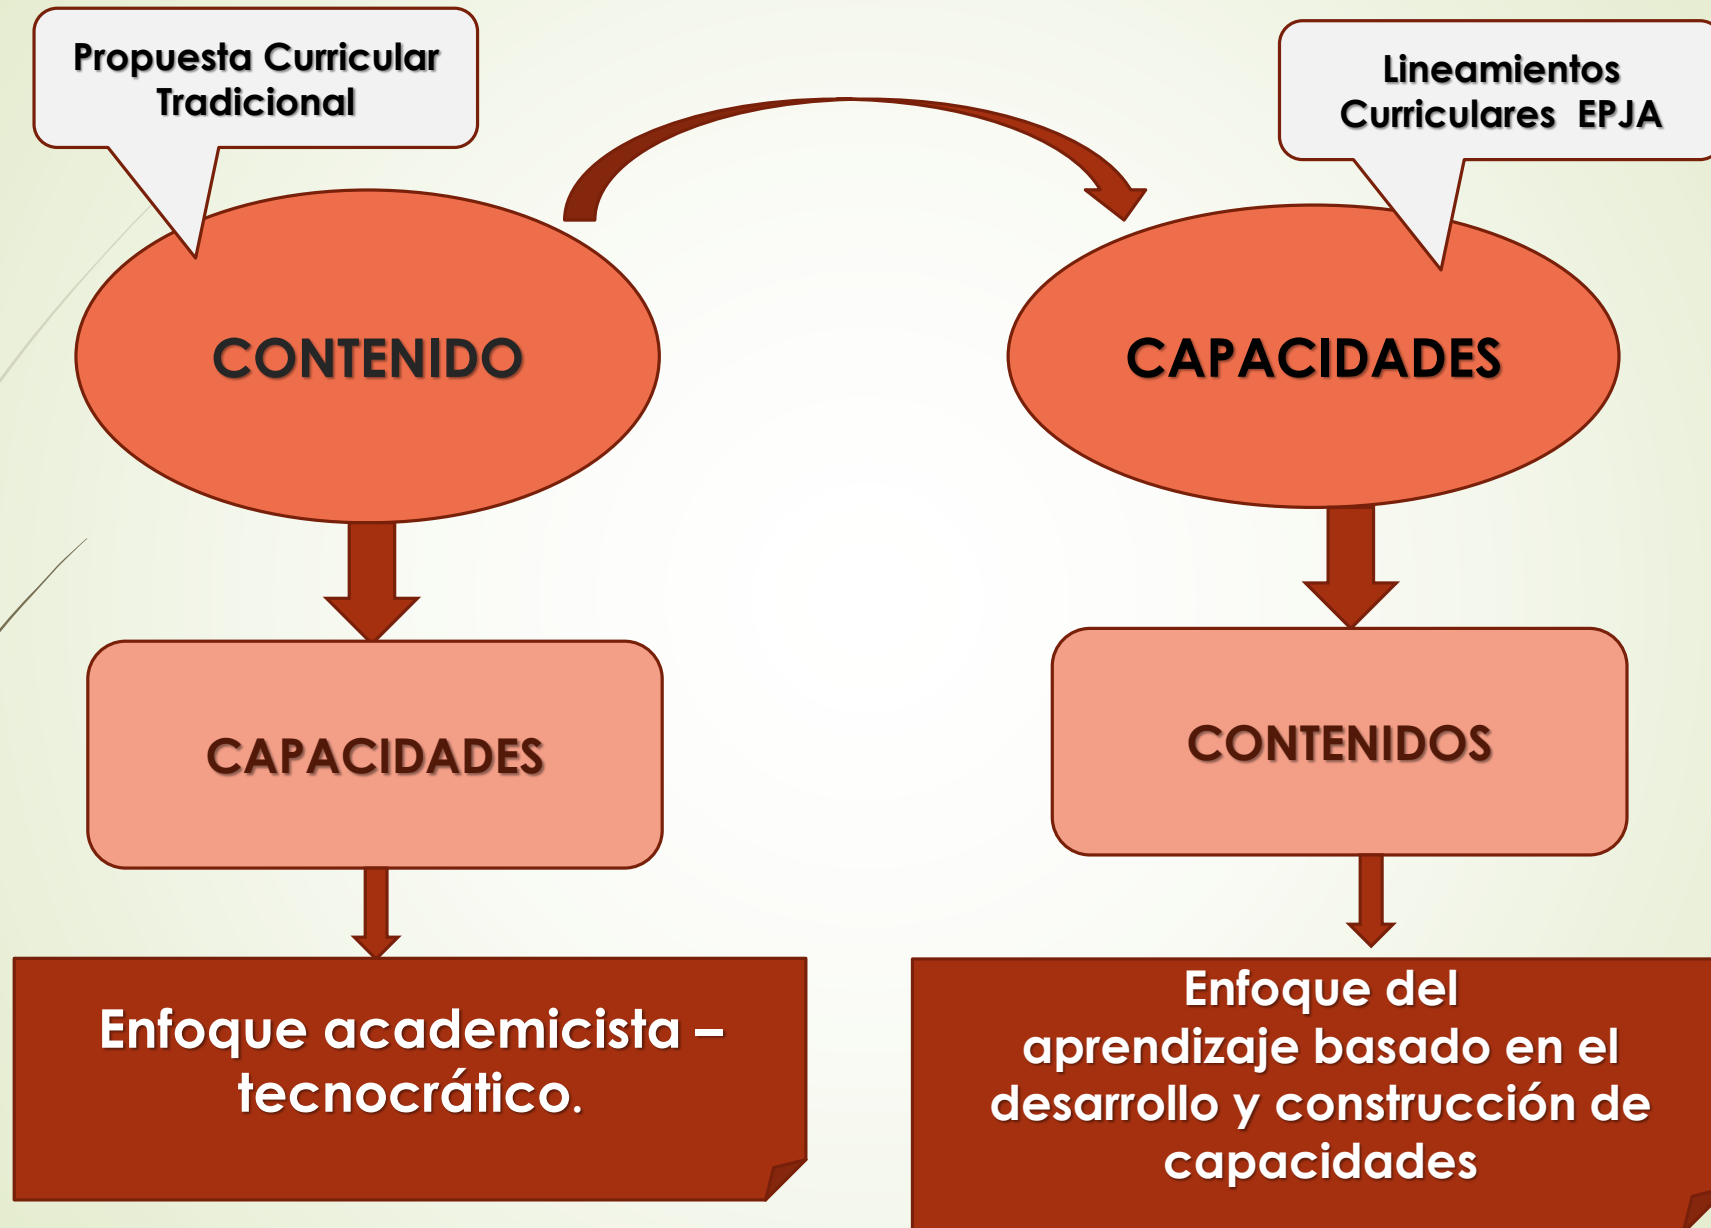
Propuesta Curricular Tradicional

CONTENIDO

CAPACIDADES

Enfoque academicista – tecnocrático.

Lineamientos Curriculares EPJA

CAPACIDADES

CONTENIDOS

Enfoque del aprendizaje basado en el desarrollo y construcción de capacidades